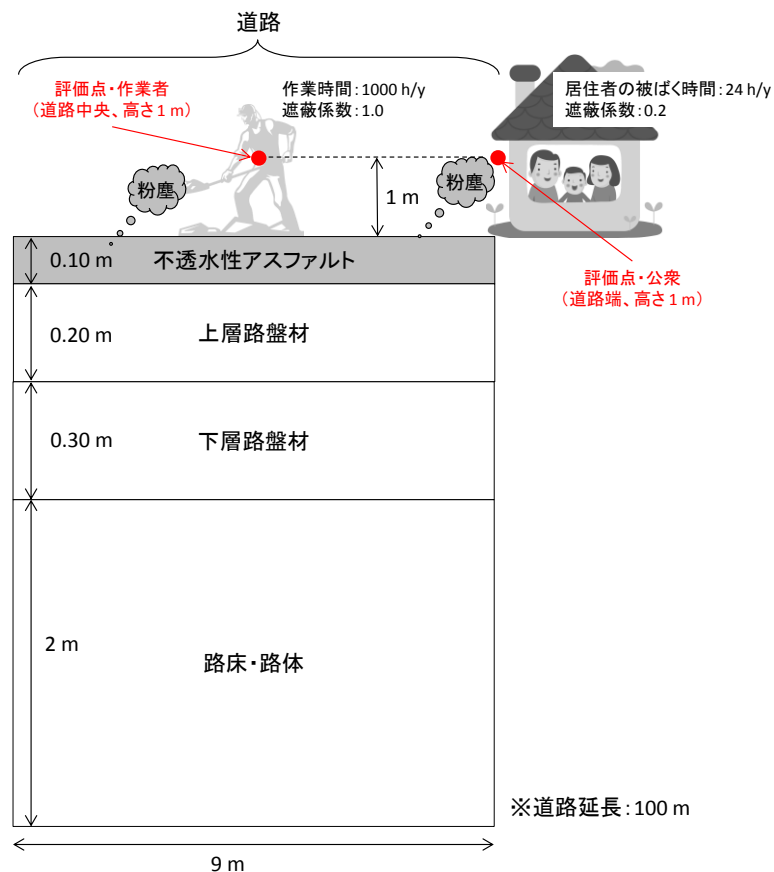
道路

評価点・作業者
（道路中央、高さ1 m）

作業時間：1000 h/y
遮蔽係数：1.0

居住者の被ばく時間：24 h/y
遮蔽係数：0.2

粉塵

粉塵

1 m

評価点・公衆
（道路端、高さ1 m）

0.10 m　不透水性アスファルト

0.20 m　上層路盤材

0.30 m　下層路盤材

2 m　路床・路体

※道路延長：100 m

9 m